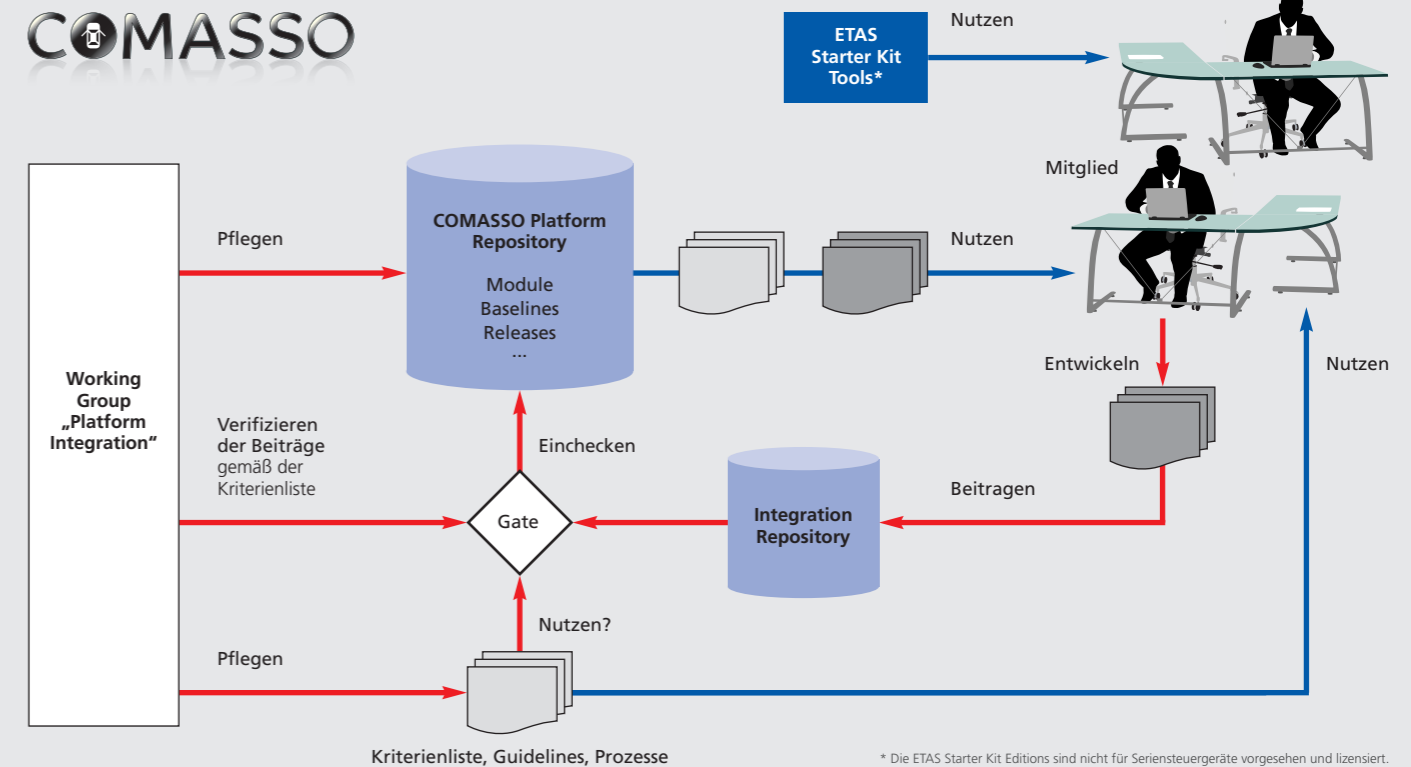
COMASSO

ETAS Starter Kit Tools*

Nutzen

Mitglied

Working Group „Platform Integration“

Pflegen

COMASSO Platform Repository

Module
Baselines
Releases
...

Nutzen

Entwickeln

Nutzen

Verifizieren der Beiträge gemäß der Kriterienliste

Einchecken

Gate

Integration Repository

Beitragen

Nutzen?

Pflegen

Kriterienliste, Guidelines, Prozesse

* Die ETAS Starter Kit Editions sind nicht für Seriensteuergeräte vorgesehen und lizensiert.